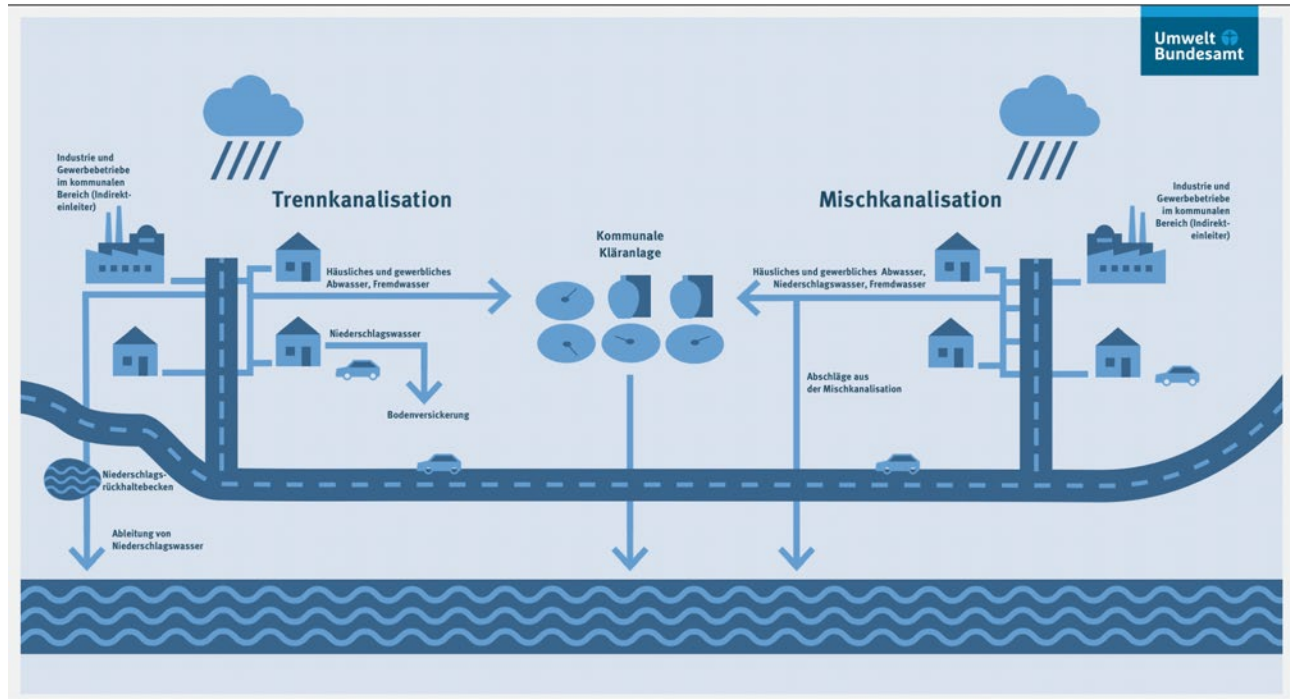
Umwelt Bundesamt

Industrie und Gewerbebetriebe im kommunalen Bereich (Indirekteinleiter)

Trennkanalisation

Mischkanalisation

Industrie und Gewerbebetriebe im kommunalen Bereich (Indirekteinleiter)

Kommunale Kläranlage

Häusliches und gewerbliches Abwasser, Fremdwasser

Häusliches und gewerbliches Abwasser, Niederschlagswasser, Fremdwasser

Niederschlagswasser

Bodenversickerung

Abschläge aus der Mischkanalisation

Niederschlagsrückhaltebecken

Ableitung von Niederschlagswasser